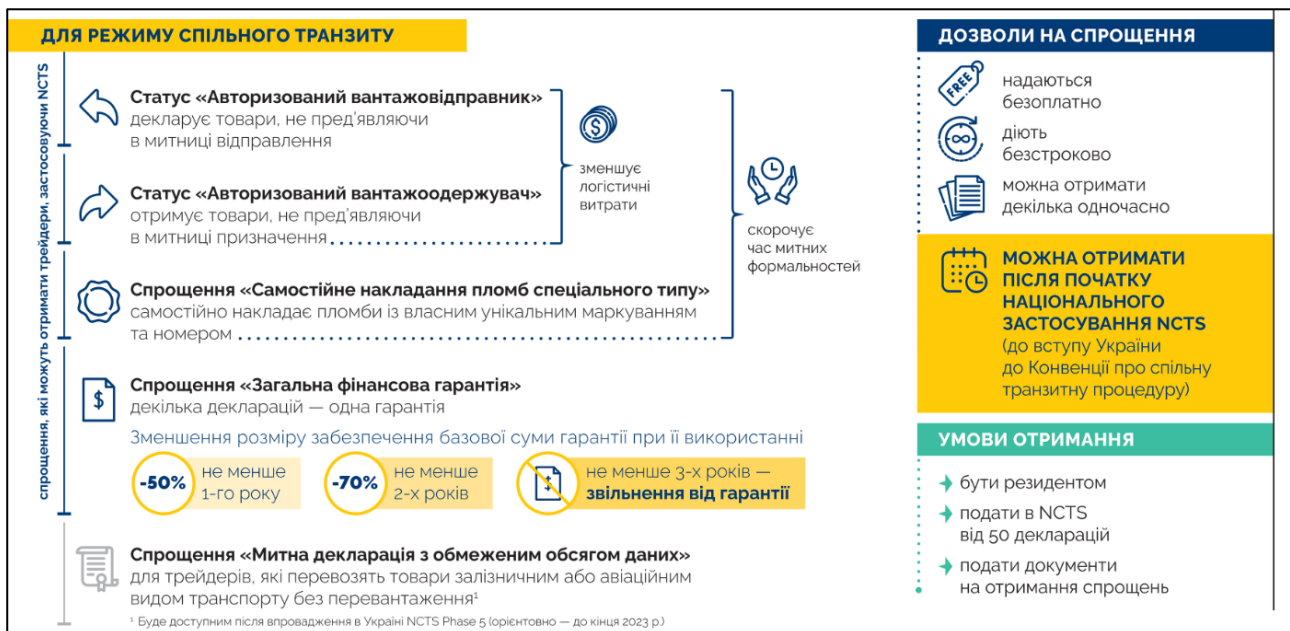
ДЛЯ РЕЖИМУ СПІЛЬНОГО ТРАНЗИТУ

спрощення, які можуть отримати трейдери, застосовуючи NCTS

Статус «Авторизований вантажовідправник»
декларує товари, не пред'являючи в митниці відправлення

Статус «Авторизований вантажоодержувач»
отримує товари, не пред'являючи в митниці призначення

зменшує логістичні витрати

скорочує час митних формальностей

Спрощення «Самостійне накладання пломб спеціального типу»
самостійно накладає пломби із власним унікальним маркуванням та номером

Спрощення «Загальна фінансова гарантія»
декілька декларацій — одна гарантія

Зменшення розміру забезпечення базової суми гарантії при її використанні

-50% не менше 1-го року

-70% не менше 2-х років

не менше 3-х років — звільнення від гарантії

Спрощення «Митна декларація з обмеженим обсягом даних»
для трейдерів, які перевозять товари залізничним або авіаційним видом транспорту без перевантаження¹

¹ Буде доступним після впровадження в Україні NCTS Phase 5 (орієнтовно — до кінця 2023 р.)

ДОЗВОЛИ НА СПРОЩЕННЯ

FREE
надаються безоплатно

діють безстроково

можна отримати декілька одночасно

МОЖНА ОТРИМАТИ ПІСЛЯ ПОЧАТКУ НАЦІОНАЛЬНОГО ЗАСТОСУВАННЯ NCTS
(до вступу України до Конвенції про спільну транзитну процедуру)

УМОВИ ОТРИМАННЯ

бути резидентом

подати в NCTS від 50 декларацій

подати документи на отримання спрощень